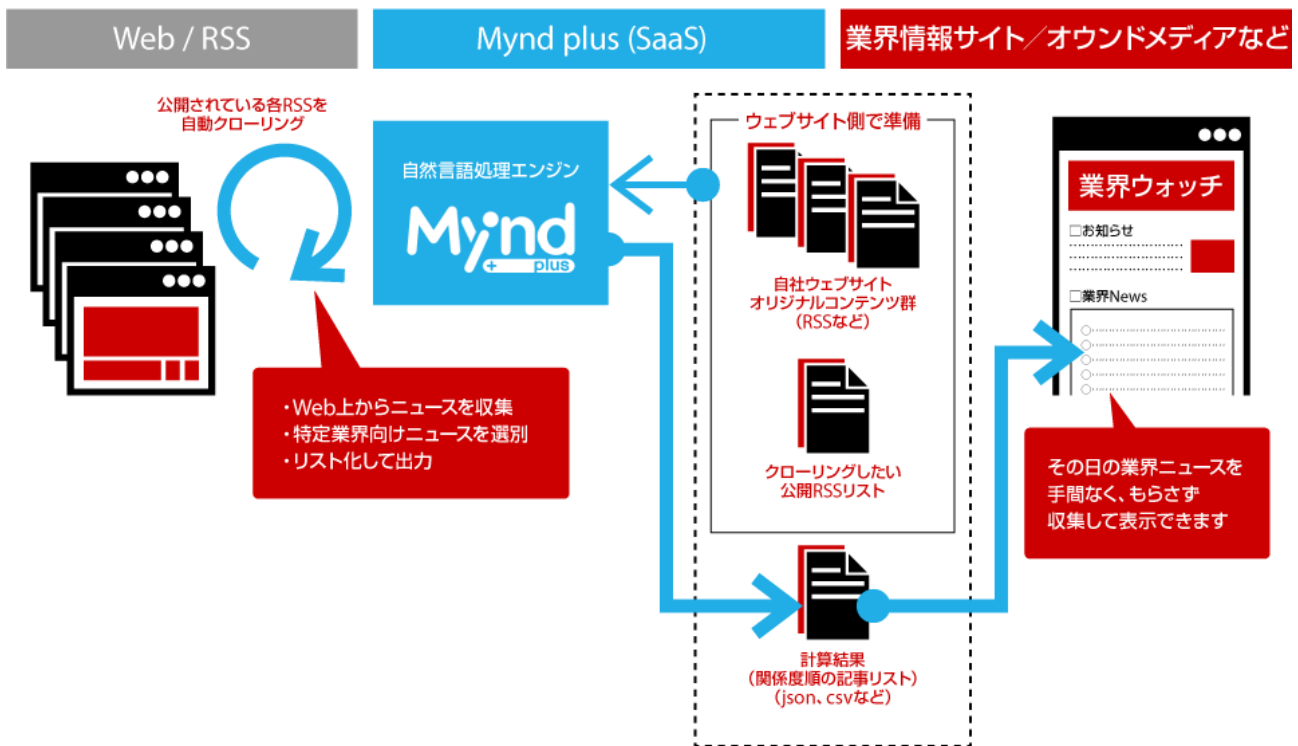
Web / RSS

Mynd plus (SaaS)

業界情報サイト／オウンドメディアなど

公開されている各RSSを
自動クローリング

・Web上からニュースを収集
・特定業界向けニュースを選別
・リスト化して出力

自然言語処理エンジン

Mynd plus

ウェブサイト側で準備

自社ウェブサイト
オリジナルコンテンツ群
（RSSなど）

クローリングしたい
公開RSSリスト

計算結果
（関係度順の記事リスト）
（json、csvなど）

業界ウォッチ

□お知らせ

□業界News

その日の業界ニュースを
手間なく、もらさず
収集して表示できます